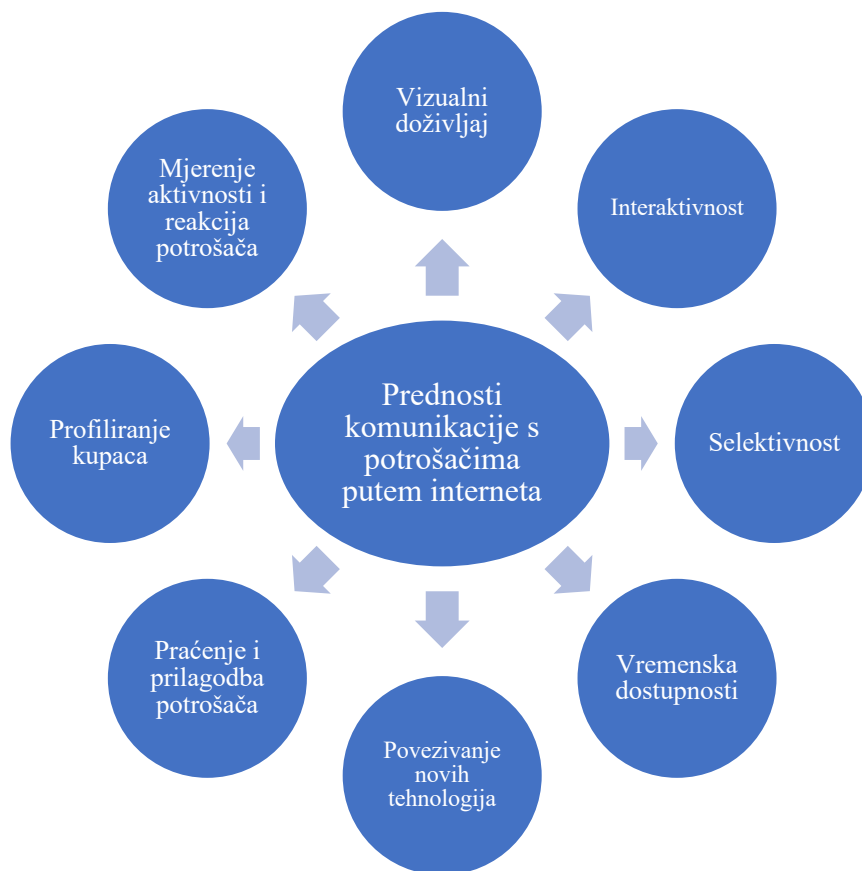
Prednosti komunikacije s potrošačima putem interneta

Vizualni doživljaj

Interaktivnost

Selektivnost

Vremenska dostupnosti

Povezivanje novih tehnologija

Praćenje i prilagodba potrošača

Profiliranje kupaca

Mjerenje aktivnosti i reakcija potrošača